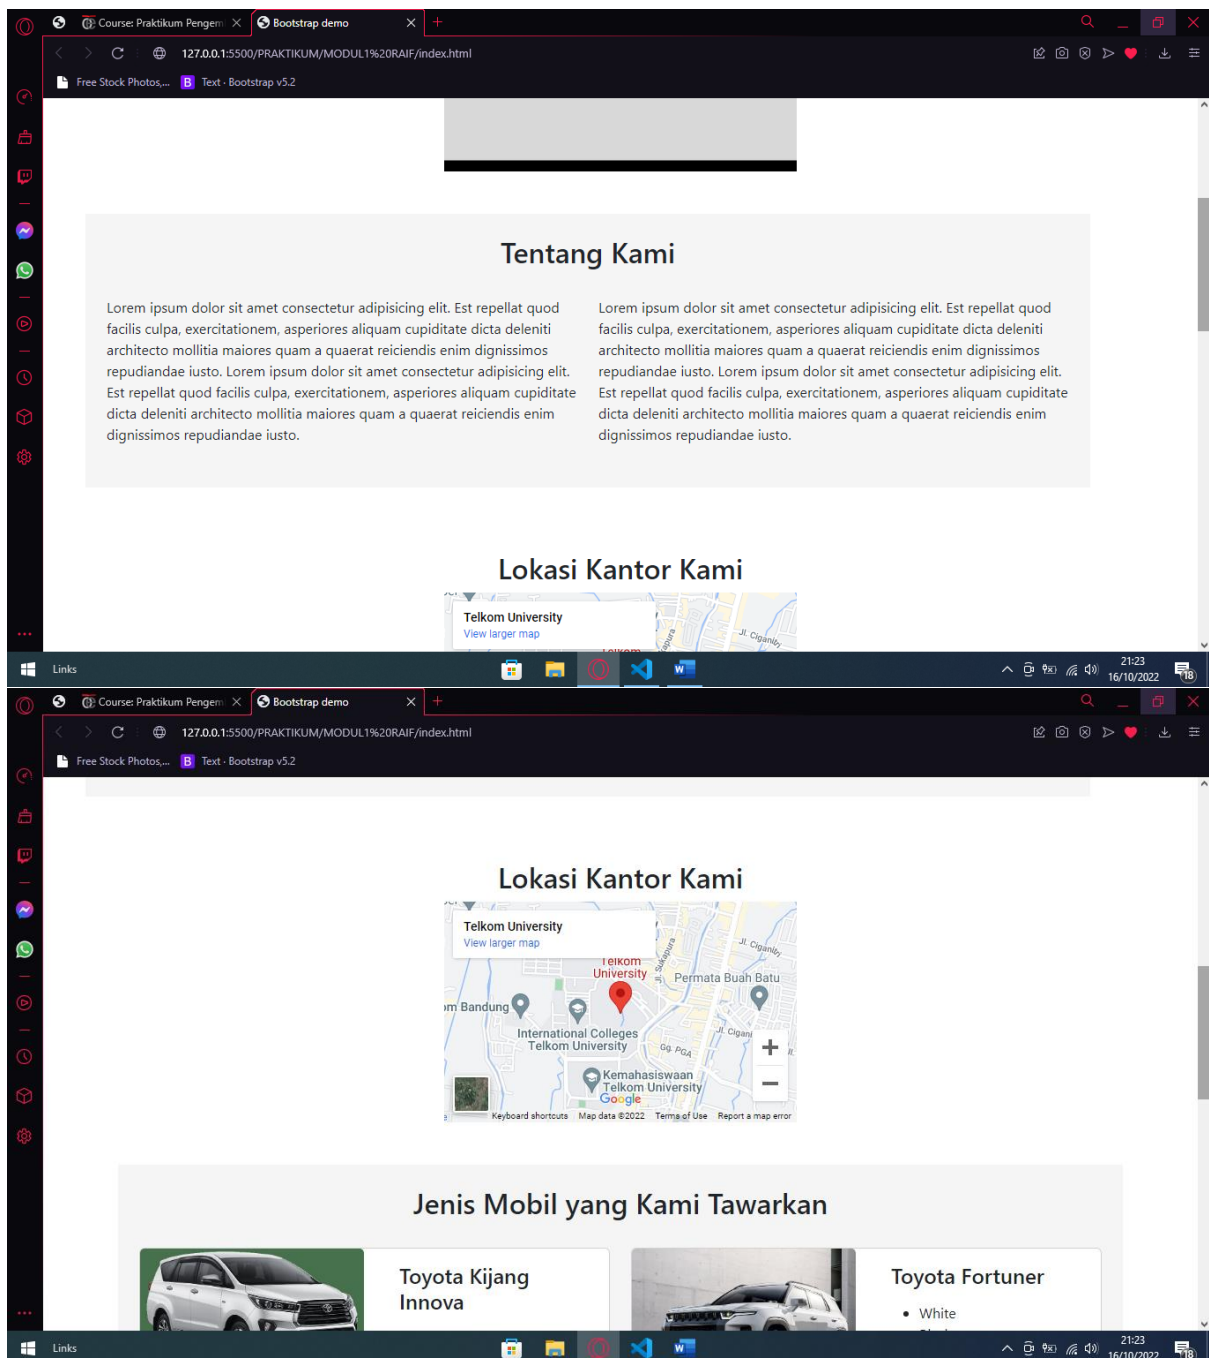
Course: Praktikum Pengem
Bootstrap demo
127.0.0.1:5500/PRAKTIKUM/MODUL1%20RAIF/index.html
Free Stock Photos,...
Text · Bootstrap v5.2

Tentang Kami

Lorem ipsum dolor sit amet consectetur adipisicing elit. Est repellat quod facilis culpa, exercitationem, asperiores aliquam cupiditate dicta deleniti architecto mollitia maiores quam a quaerat reiciendis enim dignissimos repudiandae iusto. Lorem ipsum dolor sit amet consectetur adipisicing elit. Est repellat quod facilis culpa, exercitationem, asperiores aliquam cupiditate dicta deleniti architecto mollitia maiores quam a quaerat reiciendis enim dignissimos repudiandae iusto.

Lorem ipsum dolor sit amet consectetur adipisicing elit. Est repellat quod facilis culpa, exercitationem, asperiores aliquam cupiditate dicta deleniti architecto mollitia maiores quam a quaerat reiciendis enim dignissimos repudiandae iusto. Lorem ipsum dolor sit amet consectetur adipisicing elit. Est repellat quod facilis culpa, exercitationem, asperiores aliquam cupiditate dicta deleniti architecto mollitia maiores quam a quaerat reiciendis enim dignissimos repudiandae iusto.

Lokasi Kantor Kami

Telkom University
View larger map

Links
21:23
16/10/2022

Course: Praktikum Pengem
Bootstrap demo
127.0.0.1:5500/PRAKTIKUM/MODUL1%20RAIF/index.html
Free Stock Photos,...
Text · Bootstrap v5.2

Lokasi Kantor Kami

Telkom University
View larger map
Telkom University
Jl. Sukapura
Jl. Ciganitry
Permata Buah Batu
m Bandung
International Colleges Telkom University
Jl. Cigani
Gg. PGA
Kemahasiswaan Telkom University
Google
Keyboard shortcuts
Map data ©2022
Terms of Use
Report a map error

Jenis Mobil yang Kami Tawarkan

Toyota Kijang Innova

Toyota Fortuner

• White

Links
21:23
16/10/2022